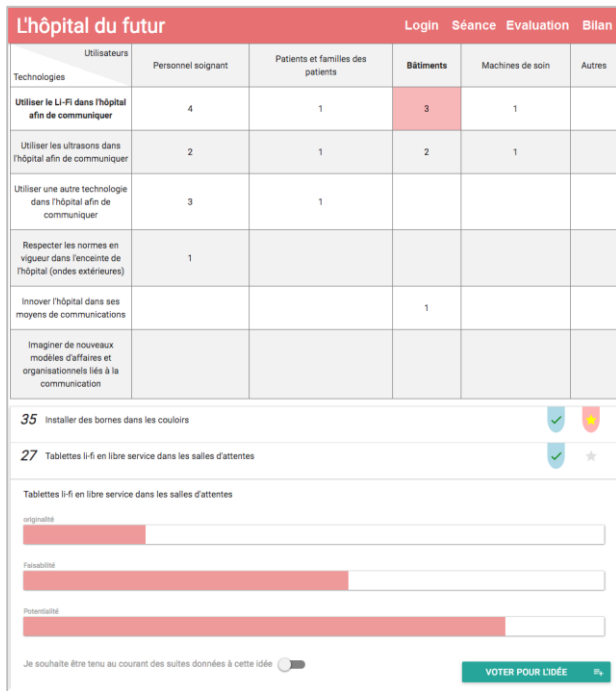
L'hôpital du futur

Login Séance Evaluation Bilan

| Utilisateurs / Technologies | Personnel soignant | Patients et familles des patients | Bâtiments | Machines de soin | Autres |
|---|---|---|---|---|---|
| Utiliser le Li-Fi dans l'hôpital afin de communiquer | 4 | 1 | 3 | 1 | |
| Utiliser les ultrasons dans l'hôpital afin de communiquer | 2 | 1 | 2 | 1 | |
| Utiliser une autre technologie dans l'hôpital afin de communiquer | 3 | 1 | | | |
| Respecter les normes en vigueur dans l'enceinte de l'hôpital (ondes extérieures) | 1 | | | | |
| Innover l'hôpital dans ses moyens de communications | | | 1 | | |
| Imaginer de nouveaux modèles d'affaires et organisationnels liés à la communication | | | | | |

35 Installer des bornes dans les couloirs

27 Tablettes li-fi en libre service dans les salles d'attentes

Tablettes li-fi en libre service dans les salles d'attentes

originalité

Faisabilité

Potentialité

Je souhaite être tenu au courant des suites données à cette idée

VOTER POUR L'IDÉE